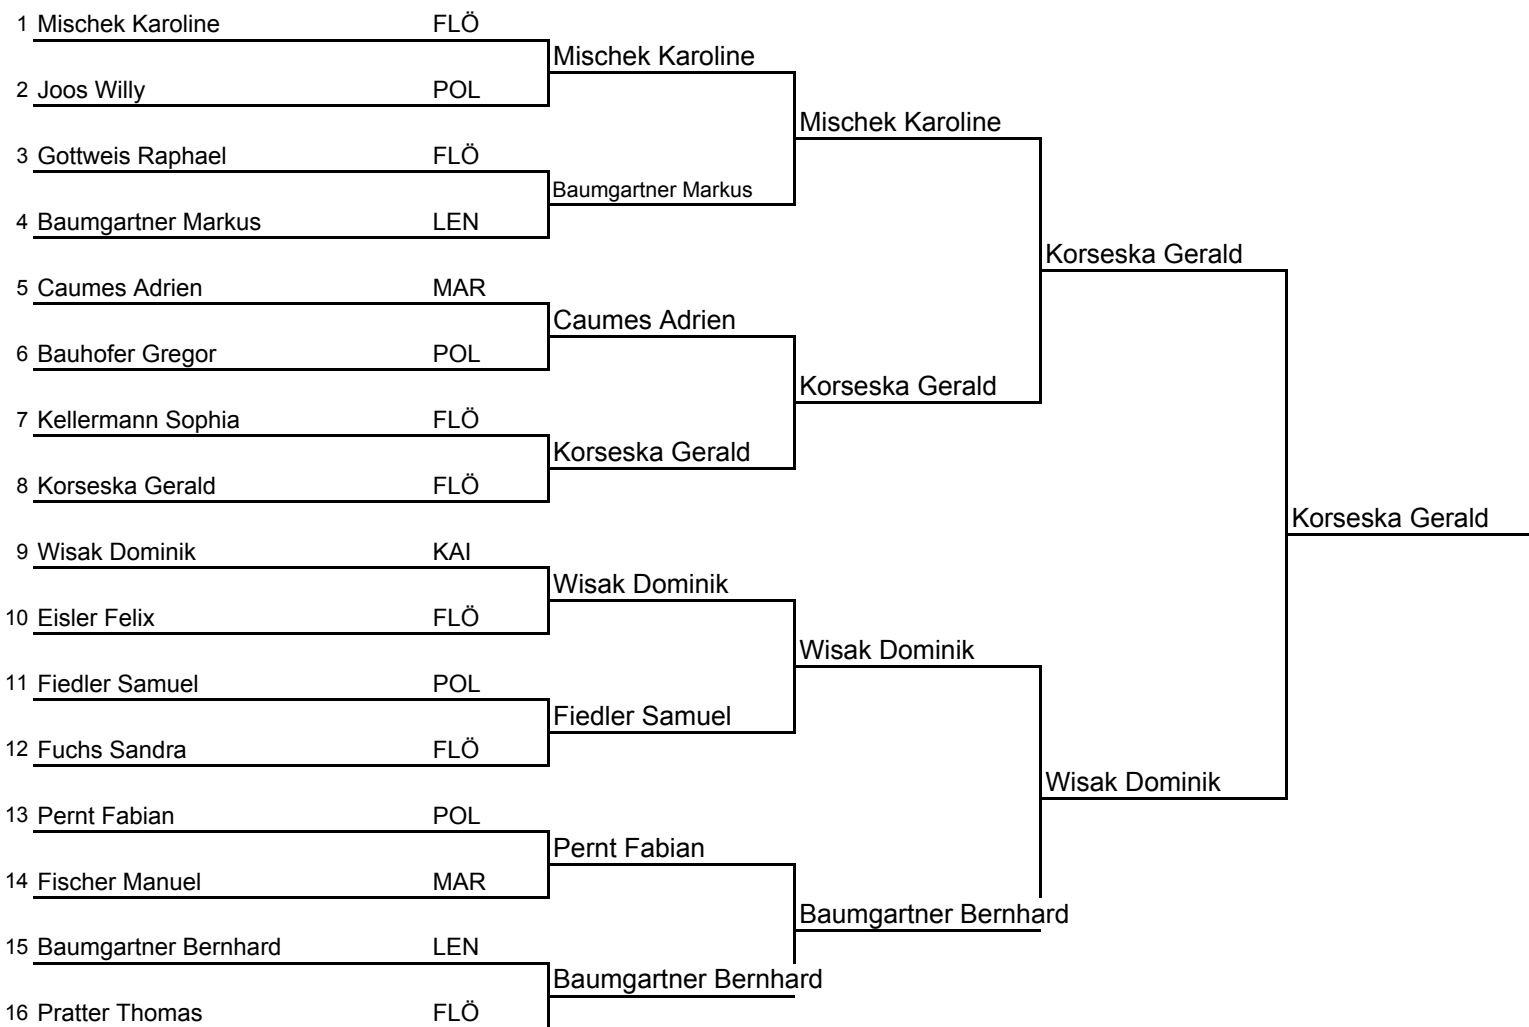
1 Mischek Karoline FLÖ
2 Joos Willy POL
3 Gottweis Raphael FLÖ
4 Baumgartner Markus LEN
5 Caumes Adrien MAR
6 Bauhofer Gregor POL
7 Kellermann Sophia FLÖ
8 Korseska Gerald FLÖ
9 Wisak Dominik KAI
10 Eisler Felix FLÖ
11 Fiedler Samuel POL
12 Fuchs Sandra FLÖ
13 Pernt Fabian POL
14 Fischer Manuel MAR
15 Baumgartner Bernhard LEN
16 Pratter Thomas FLÖ

Mischek Karoline
Baumgartner Markus
Caumes Adrien
Korseska Gerald
Wisak Dominik
Fiedler Samuel
Pernt Fabian
Baumgartner Bernhard

Mischek Karoline
Korseska Gerald
Wisak Dominik
Baumgartner Bernhard

Korseska Gerald
Wisak Dominik

Korseska Gerald